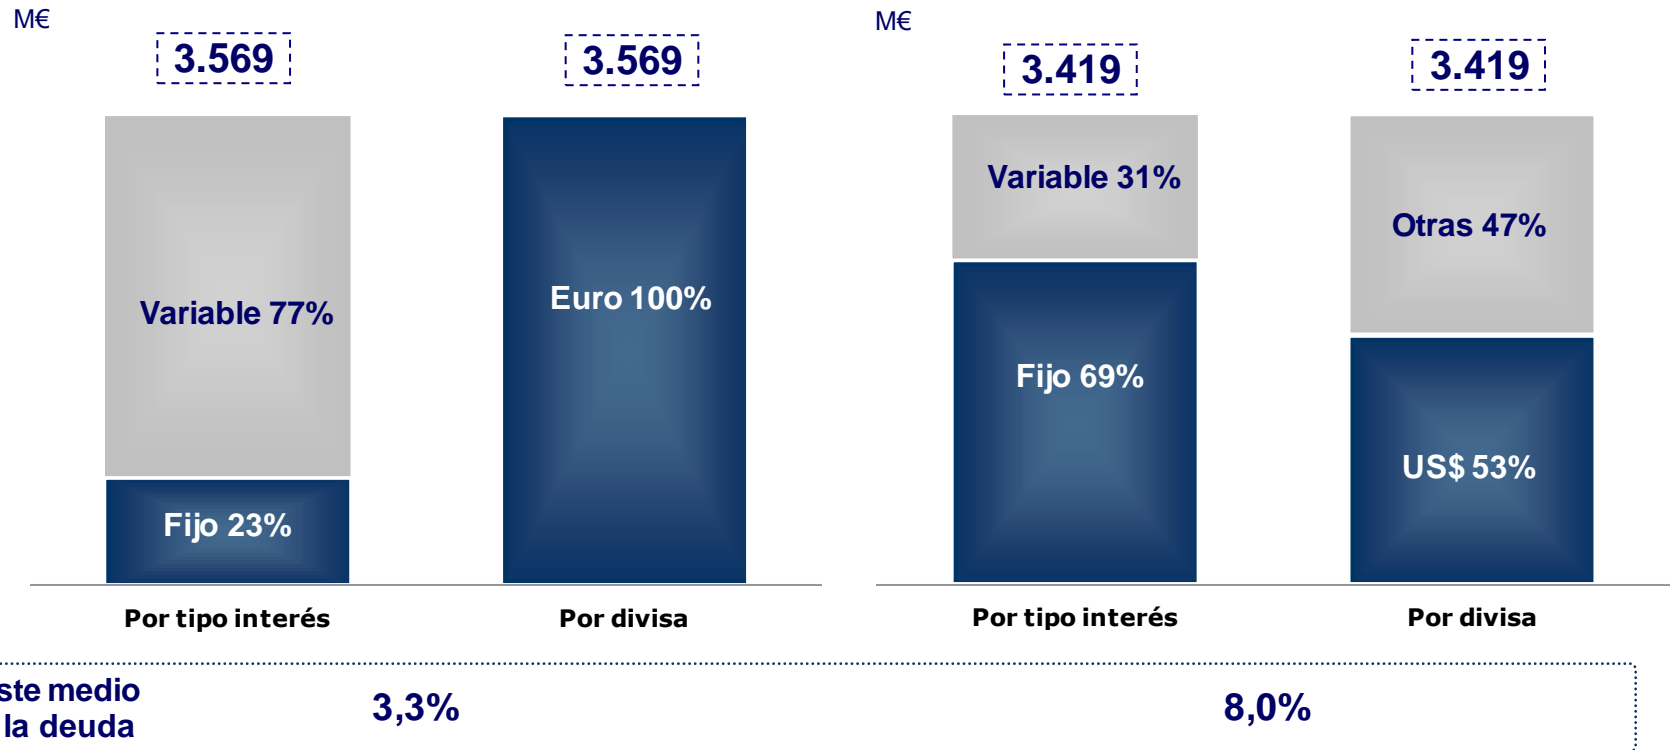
M€

3.569

Variable 77%

Fijo 23%

3.569

Euro 100%

Por tipo interés

Por divisa

M€

3.419

Variable 31%

Fijo 69%

3.419

Otras 47%

US$ 53%

Por tipo interés

Por divisa

ste medio la deuda

3,3%

8,0%